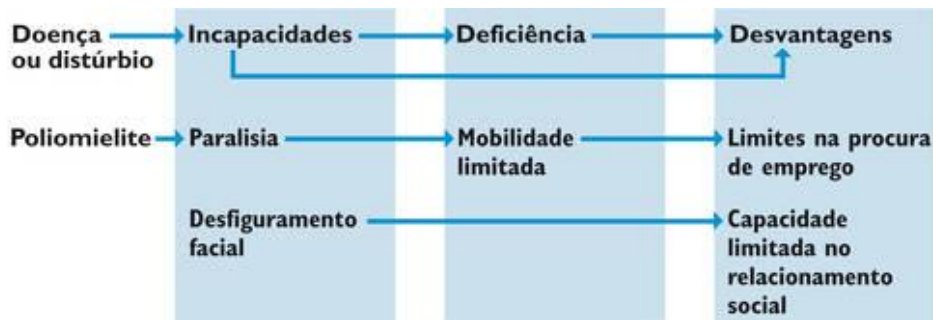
Doença ou distúrbio → Incapacidades → Deficiência → Desvantagens

Poliomielite → Paralisia → Mobilidade limitada → Limites na procura de emprego

Desfiguramento facial → Capacidade limitada no relacionamento social